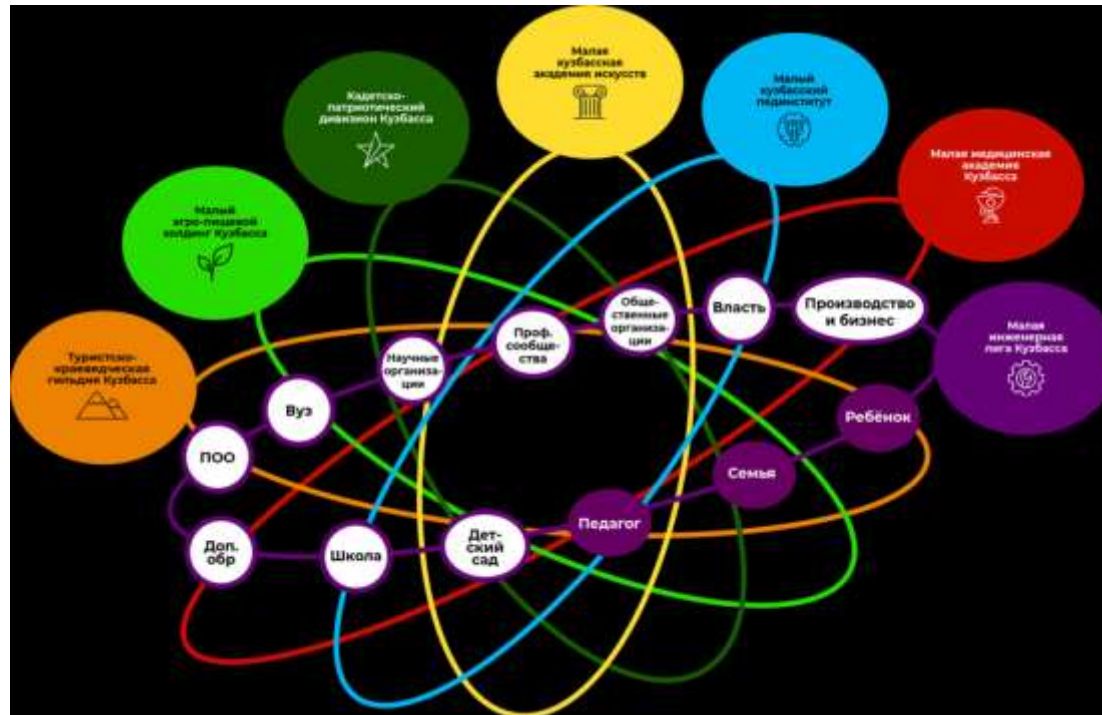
Малая кузбасская академия искусств

Малый кузбасский пединститут

Кадетско-патриотический дивизион Кузбасса

Малая медицинская академия Кузбасса

Малый агро-пищевой холдинг Кузбасса

Туристско-краеведческая гильдия Кузбасса

Малая инженерная лига Кузбасса

Общественные организации

Власть

Производство и бизнес

Проф. сообщества

Научные организации

Вуз

ПОО

Ребёнок

Семья

Педагог

Детский сад

Школа

Доп. обр